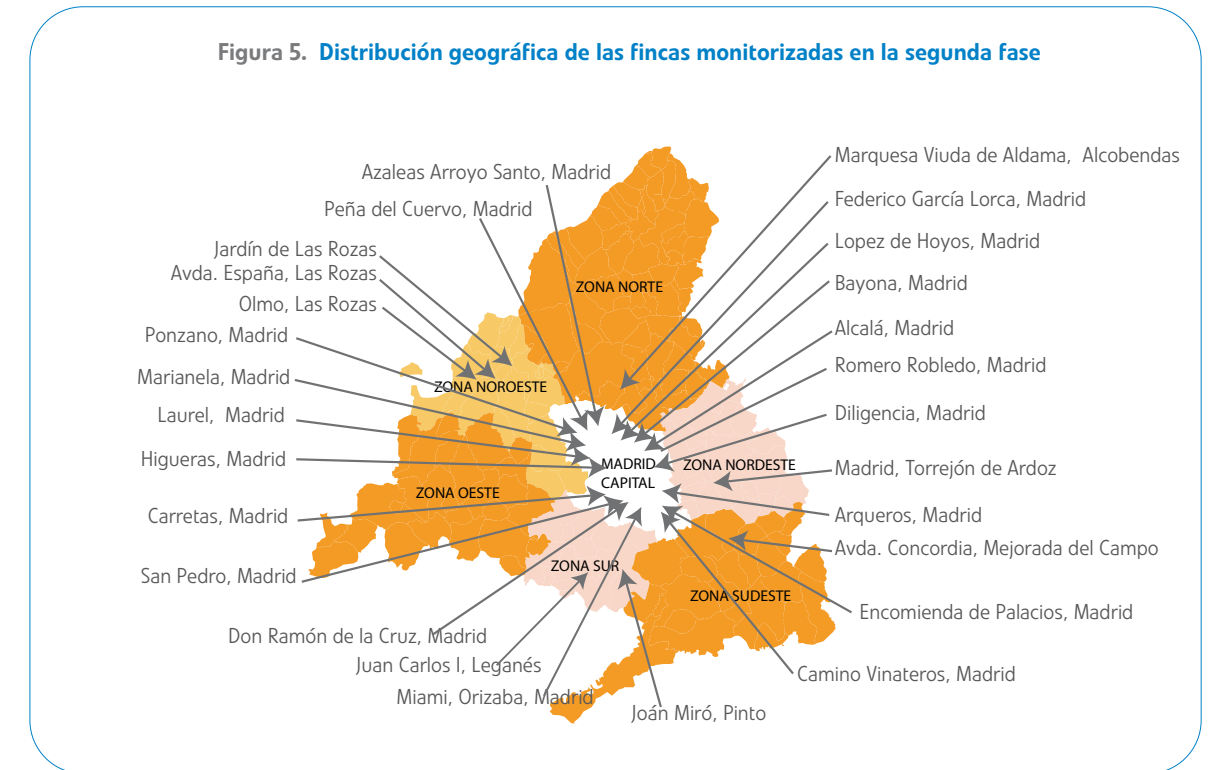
Figura 5. Distribución geográfica de las fincas monitorizadas en la segunda fase

Azaleas Arroyo Santo, Madrid
Peña del Cuervo, Madrid
Jardín de Las Rozas
Avda. España, Las Rozas
Olmo, Las Rozas
Ponzano, Madrid
Marianela, Madrid
Laurel, Madrid
Higueras, Madrid
Carretas, Madrid
San Pedro, Madrid
Don Ramón de la Cruz, Madrid
Juan Carlos I, Leganés
Miami, Orizaba, Madrid
Joán Miró, Pinto

Marquesa Viuda de Aldama, Alcobendas
Federico García Lorca, Madrid
Lopez de Hoyos, Madrid
Bayona, Madrid
Alcalá, Madrid
Romero Robledo, Madrid
Diligencia, Madrid
Madrid, Torrejón de Ardoz
Arqueros, Madrid
Avda. Concordia, Mejorada del Campo
Encomienda de Palacios, Madrid
Camino Vinateros, Madrid

ZONA NORTE
ZONA NOROESTE
ZONA OESTE
MADRID CAPITAL
ZONA NORDESTE
ZONA SUR
ZONA SUDESTE